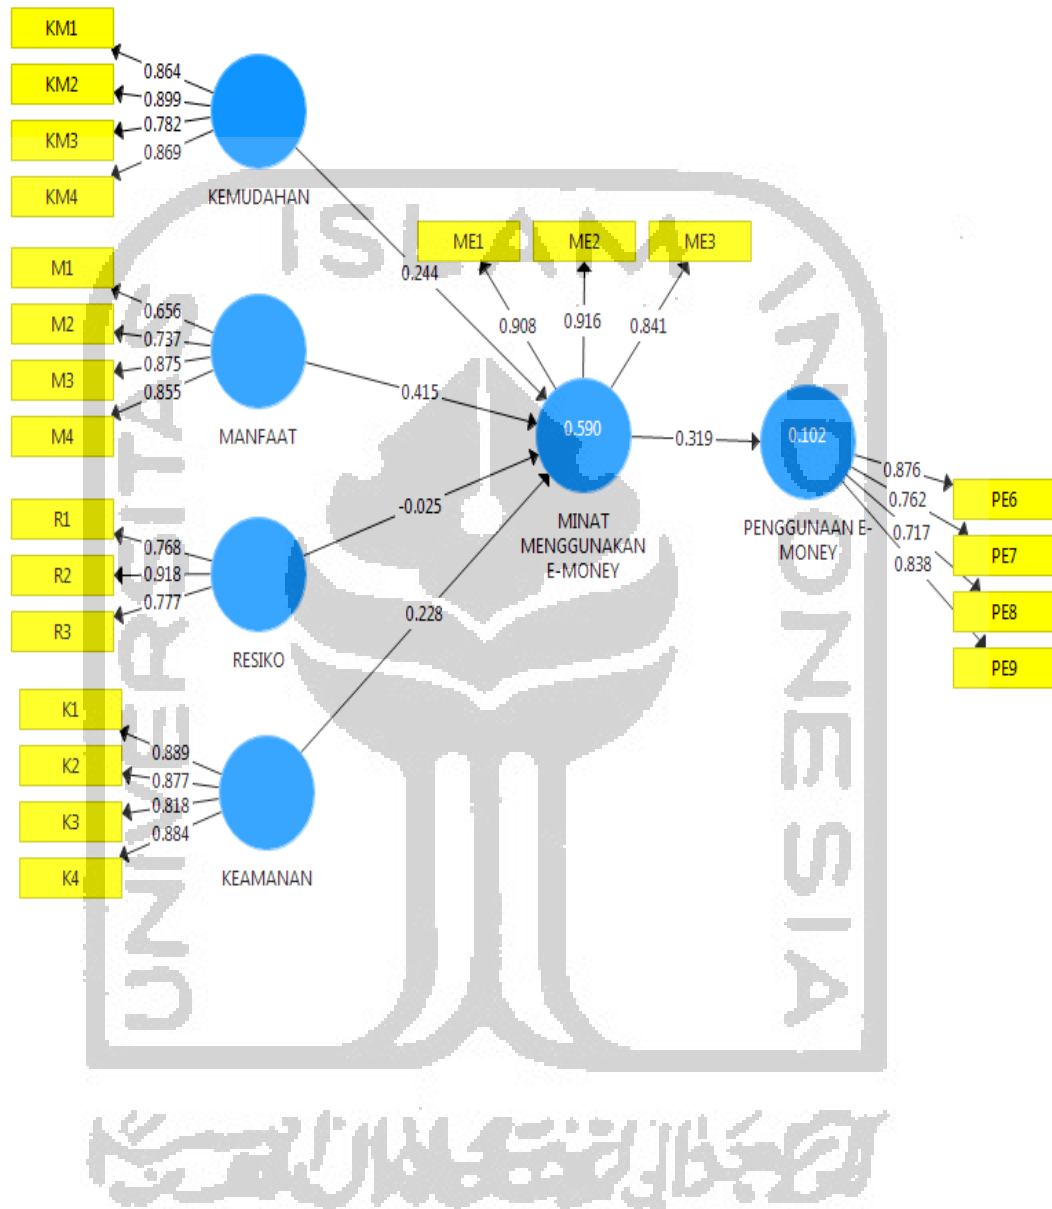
KM1
KM2
KM3
KM4
0.864
0.899
0.782
0.869
KEMUDAHAN

M1
M2
M3
M4
0.656
0.737
0.875
0.855
MANFAAT

R1
R2
R3
0.768
0.918
0.777
RESIKO

K1
K2
K3
K4
0.889
0.877
0.818
0.884
KEAMANAN

0.244
0.415
-0.025
0.228

ME1
ME2
ME3
0.908
0.916
0.841

0.590
MINAT MENGGUNAKAN E-MONEY

0.319

0.102
PENGGUNAAN E-MONEY

0.876
0.762
0.717
0.838
PE6
PE7
PE8
PE9

UNIVERSITAS ISLAM INDONESIA